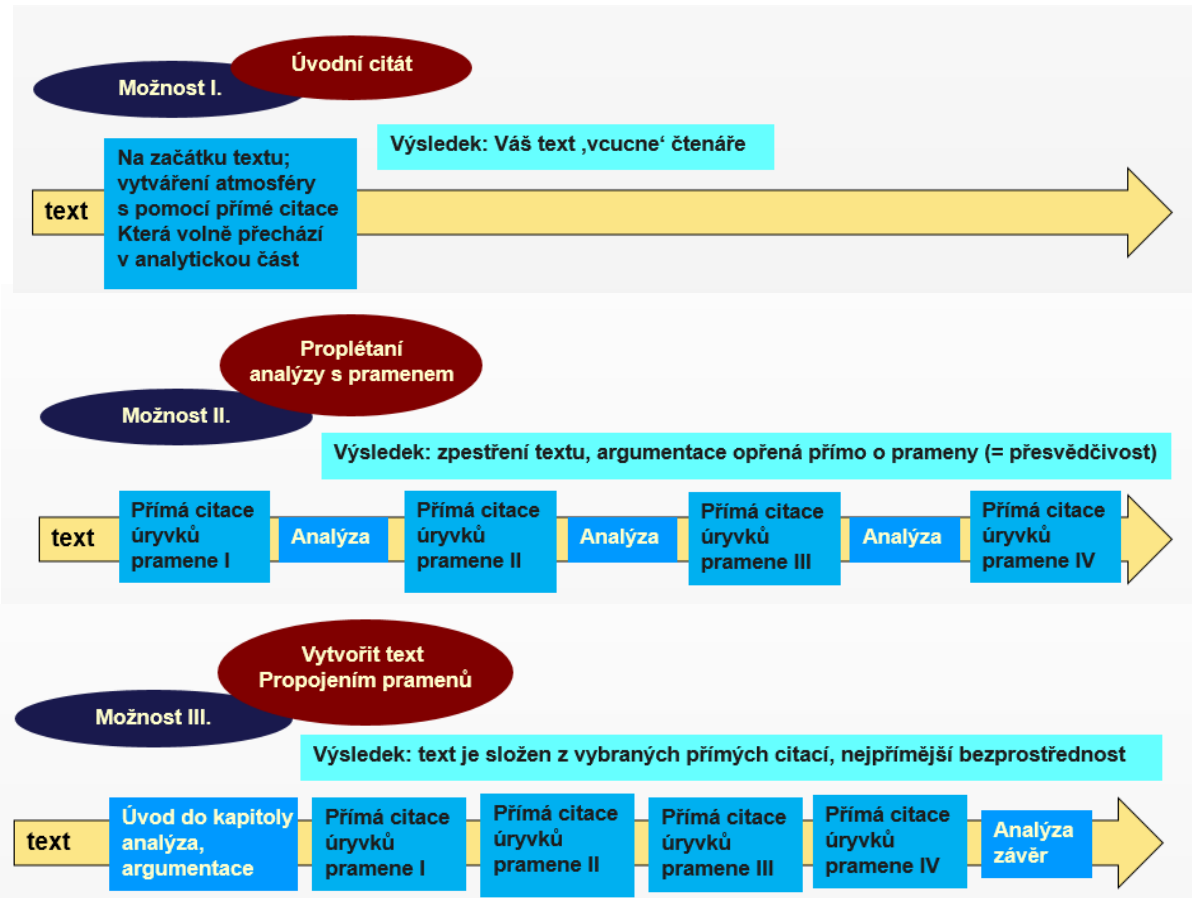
Možnost I.

Úvodní citát

Výsledek: Váš text ‚vcucne' čtenáře

text

Na začátku textu; vytváření atmosféry s pomocí přímé citace Která volně přechází v analytickou část

Možnost II.

Proplétaní analýzy s pramenem

Výsledek: zpestření textu, argumentace opřená přímo o prameny (= přesvědčivost)

text

Přímá citace úryvků pramene I

Analýza

Přímá citace úryvků pramene II

Analýza

Přímá citace úryvků pramene III

Analýza

Přímá citace úryvků pramene IV

Možnost III.

Vytvořit text Propojením pramenů

Výsledek: text je složen z vybraných přímých citací, nejpřímější bezprostřednost

text

Úvod do kapitoly analýza, argumentace

Přímá citace úryvků pramene I

Přímá citace úryvků pramene II

Přímá citace úryvků pramene III

Přímá citace úryvků pramene IV

Analýza závěr